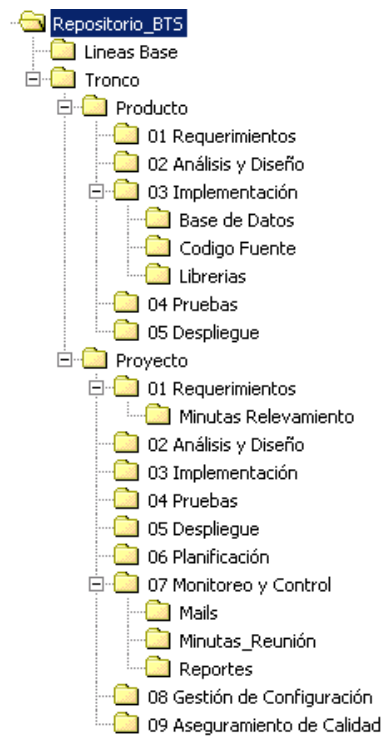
Repositorio_BTS
Lineas Base
Tronco
Producto
01 Requerimientos
02 Análisis y Diseño
03 Implementación
Base de Datos
Codigo Fuente
Librerias
04 Pruebas
05 Despliegue
Proyecto
01 Requerimientos
Minutas Relevamiento
02 Análisis y Diseño
03 Implementación
04 Pruebas
05 Despliegue
06 Planificación
07 Monitoreo y Control
Mails
Minutas_Reunión
Reportes
08 Gestión de Configuración
09 Aseguramiento de Calidad